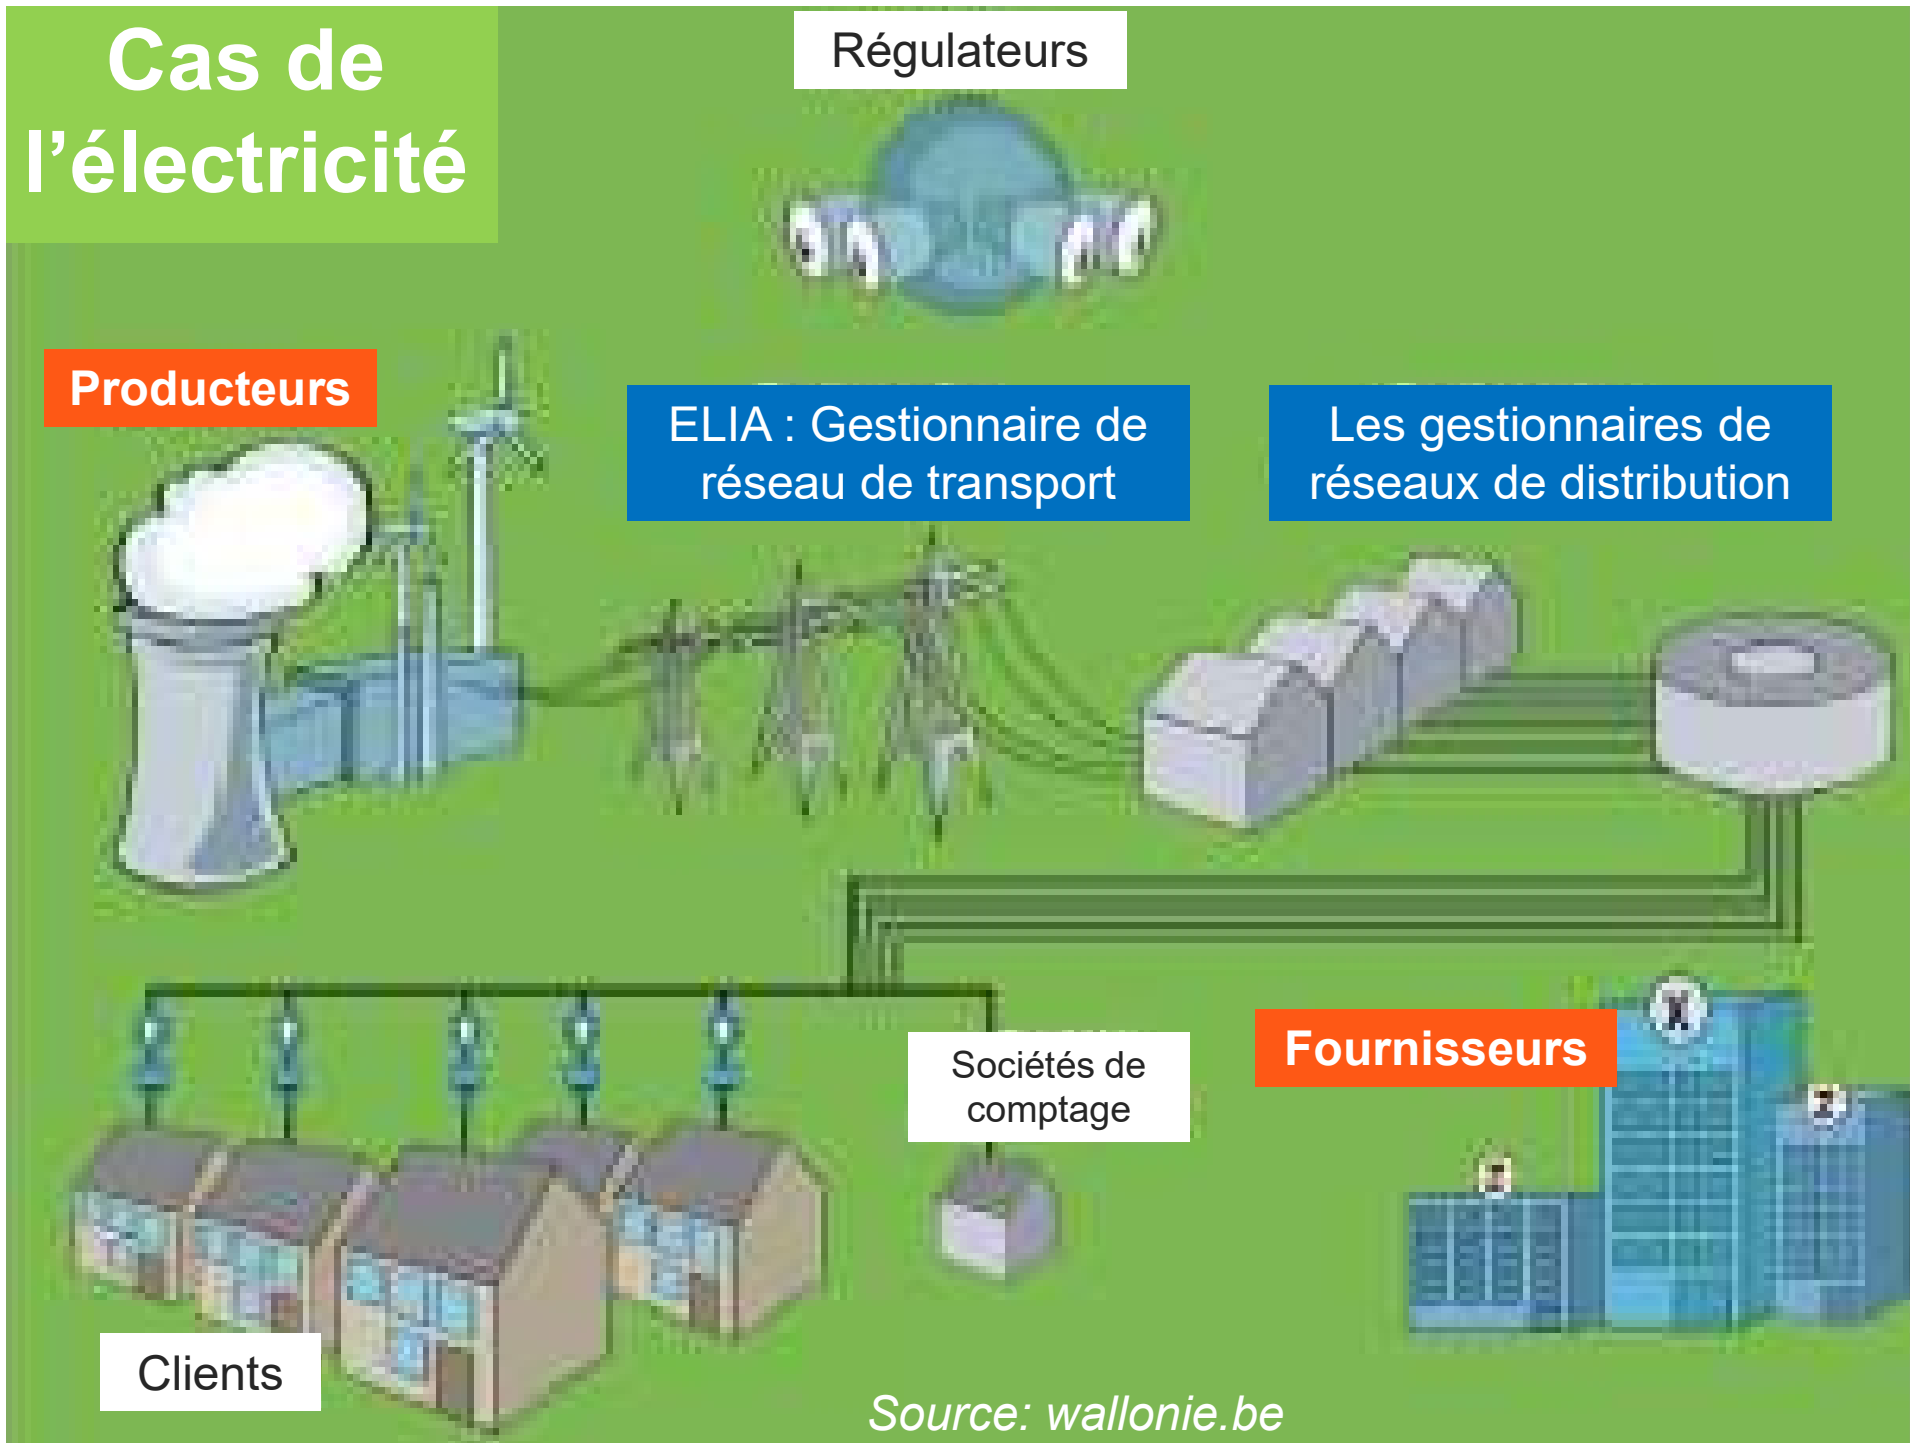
Cas de l’électricité

Régulateurs

Producteurs

ELIA : Gestionnaire de réseau de transport

Les gestionnaires de réseaux de distribution

Sociétés de comptage

Fournisseurs

Clients

Source: wallonie.be